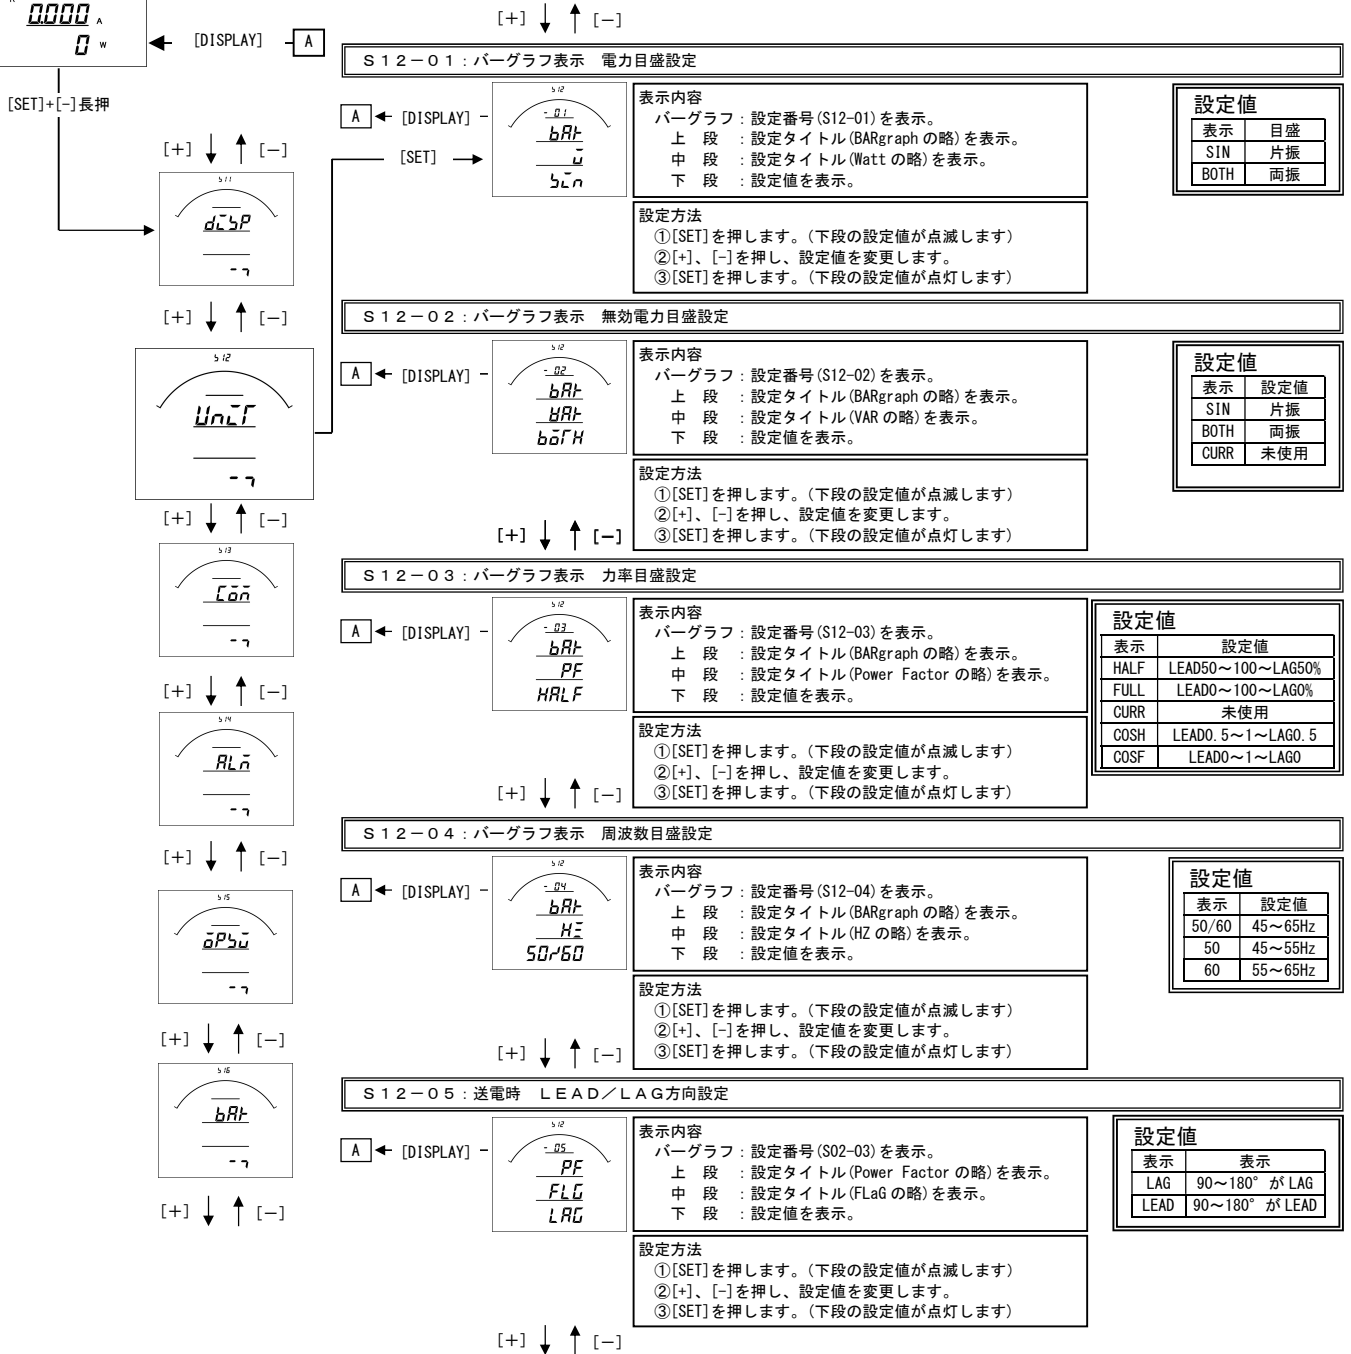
0.000 A
0 W

[DISPLAY] A

[SET]+[−]長押

[+] ↓ ↑ [−]

S11
dISP
-┐

[+] ↓ ↑ [−]

S12
UnIT
-┐

[+] ↓ ↑ [−]

S13
Com
-┐

[+] ↓ ↑ [−]

S14
ALm
-┐

[+] ↓ ↑ [−]

S15
oPSu
-┐

[+] ↓ ↑ [−]

S16
bAr
-┐

[+] ↓ ↑ [−]

[+] ↓ ↑ [−]

S12−01：バーグラフ表示　電力目盛設定

A ← [DISPLAY] −

[SET] →

S12
- 01
bAr
W
SIn

表示内容
バーグラフ：設定番号(S12-01)を表示。
上　段　：設定タイトル(BARgraph の略)を表示。
中　段　：設定タイトル(Watt の略)を表示。
下　段　：設定値を表示。

設定方法
①[SET]を押します。(下段の設定値が点滅します)
②[+]、[-]を押し、設定値を変更します。
③[SET]を押します。(下段の設定値が点灯します)

設定値
| 表示 | 目盛 |
|---|---|
| SIN | 片振 |
| BOTH | 両振 |

S12−02：バーグラフ表示　無効電力目盛設定

A ← [DISPLAY] −

S12
- 02
bAr
VAr
boTH

表示内容
バーグラフ：設定番号(S12-02)を表示。
上　段　：設定タイトル(BARgraph の略)を表示。
中　段　：設定タイトル(VAR の略)を表示。
下　段　：設定値を表示。

設定方法
①[SET]を押します。(下段の設定値が点滅します)
②[+]、[-]を押し、設定値を変更します。
③[SET]を押します。(下段の設定値が点灯します)

設定値
| 表示 | 設定値 |
|---|---|
| SIN | 片振 |
| BOTH | 両振 |
| CURR | 未使用 |

[+] ↓ ↑ [−]

S12−03：バーグラフ表示　力率目盛設定

A ← [DISPLAY] −

S12
- 03
bAr
PF
HALF

表示内容
バーグラフ：設定番号(S12-03)を表示。
上　段　：設定タイトル(BARgraph の略)を表示。
中　段　：設定タイトル(Power Factor の略)を表示。
下　段　：設定値を表示。

設定方法
①[SET]を押します。(下段の設定値が点滅します)
②[+]、[-]を押し、設定値を変更します。
③[SET]を押します。(下段の設定値が点灯します)

設定値
| 表示 | 設定値 |
|---|---|
| HALF | LEAD50〜100〜LAG50% |
| FULL | LEAD0〜100〜LAG0% |
| CURR | 未使用 |
| COSH | LEAD0.5〜1〜LAG0.5 |
| COSF | LEAD0〜1〜LAG0 |

[+] ↓ ↑ [−]

S12−04：バーグラフ表示　周波数目盛設定

A ← [DISPLAY] −

S12
- 04
bAr
HZ
50/60

表示内容
バーグラフ：設定番号(S12-04)を表示。
上　段　：設定タイトル(BARgraph の略)を表示。
中　段　：設定タイトル(HZ の略)を表示。
下　段　：設定値を表示。

設定方法
①[SET]を押します。(下段の設定値が点滅します)
②[+]、[-]を押し、設定値を変更します。
③[SET]を押します。(下段の設定値が点灯します)

設定値
| 表示 | 設定値 |
|---|---|
| 50/60 | 45〜65Hz |
| 50 | 45〜55Hz |
| 60 | 55〜65Hz |

[+] ↓ ↑ [−]

S12−05：送電時　LEAD／LAG方向設定

A ← [DISPLAY] −

S12
- 05
PF
FLG
LAG

表示内容
バーグラフ：設定番号(S02-03)を表示。
上　段　：設定タイトル(Power Factor の略)を表示。
中　段　：設定タイトル(FLaG の略)を表示。
下　段　：設定値を表示。

設定方法
①[SET]を押します。(下段の設定値が点滅します)
②[+]、[-]を押し、設定値を変更します。
③[SET]を押します。(下段の設定値が点灯します)

設定値
| 表示 | 表示 |
|---|---|
| LAG | 90〜180° が LAG |
| LEAD | 90〜180° が LEAD |

[+] ↓ ↑ [−]